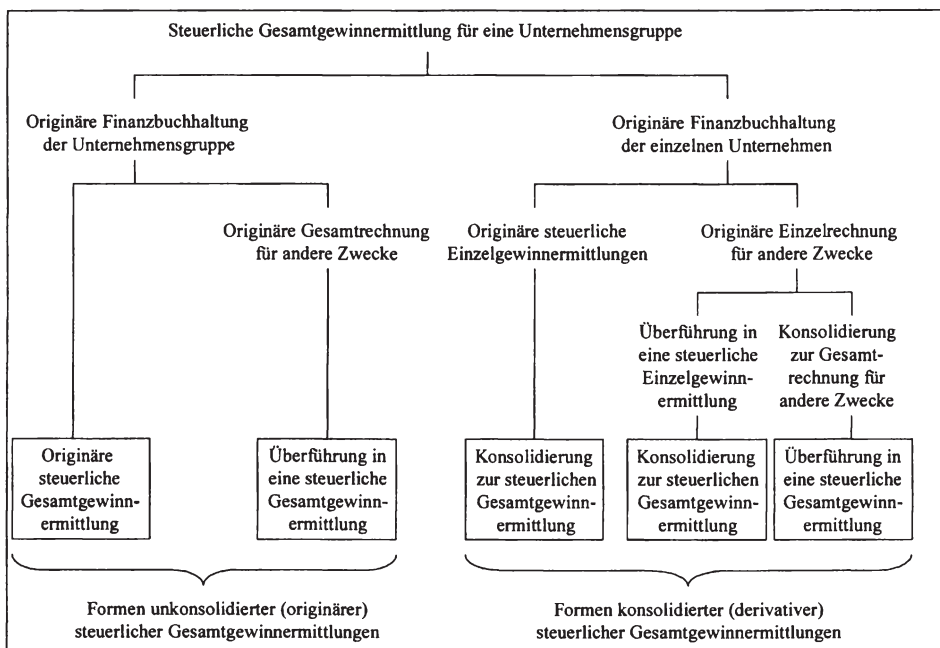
Steuerliche Gesamtgewinnermittlung für eine Unternehmensgruppe

Originäre Finanzbuchhaltung der Unternehmensgruppe

Originäre Finanzbuchhaltung der einzelnen Unternehmen

Originäre Gesamtrechnung für andere Zwecke

Originäre steuerliche Einzelgewinnermittlungen

Originäre Einzelrechnung für andere Zwecke

Überführung in eine steuerliche Einzelgewinnermittlung

Konsolidierung zur Gesamtrechnung für andere Zwecke

Originäre steuerliche Gesamtgewinnermittlung

Überführung in eine steuerliche Gesamtgewinnermittlung

Konsolidierung zur steuerlichen Gesamtgewinnermittlung

Konsolidierung zur steuerlichen Gesamtgewinnermittlung

Überführung in eine steuerliche Gesamtgewinnermittlung

Formen unkonsolidierter (originärer) steuerlicher Gesamtgewinnermittlungen

Formen konsolidierter (derivativer) steuerlicher Gesamtgewinnermittlungen